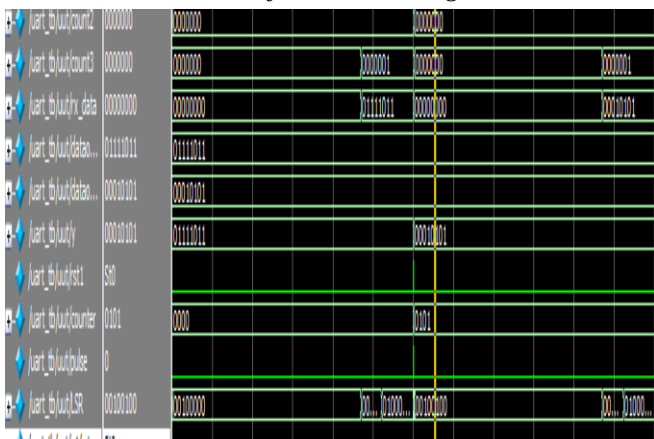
/uart_tb/uut/count2 | 0000000 | 0000000 | 0000000
/uart_tb/uut/count3 | 0000000 | 0000000 | 0000001 | 0000000 | 0000001
/uart_tb/uut/rx_data | 00000000 | 00000000 | 01111011 | 00000000 | 00010101
/uart_tb/uut/datao... | 01111011 | 01111011
/uart_tb/uut/datao... | 00010101 | 00010101
/uart_tb/uut/y | 00010101 | 01111011 | 00010101
/uart_tb/uut/rst1 | St0
/uart_tb/uut/counter | 0101 | 0000 | 0101
/uart_tb/uut/pulse | 0
/uart_tb/uut/LSR | 00100100 | 00100000 | 00... | 01000... | 00100100 | 00... | 01000...